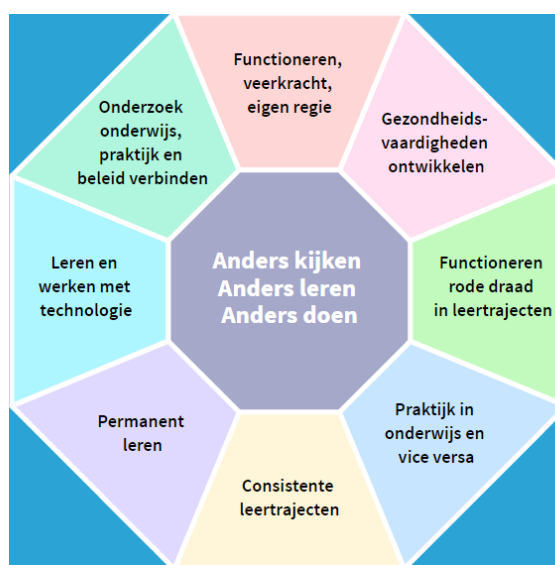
Anders kijken
Anders leren
Anders doen

Functioneren, veerkracht, eigen regie

Gezondheids-vaardigheden ontwikkelen

Functioneren rode draad in leertrajecten

Praktijk in onderwijs en vice versa

Consistente leertrajecten

Permanent leren

Leren en werken met technologie

Onderzoek onderwijs, praktijk en beleid verbinden